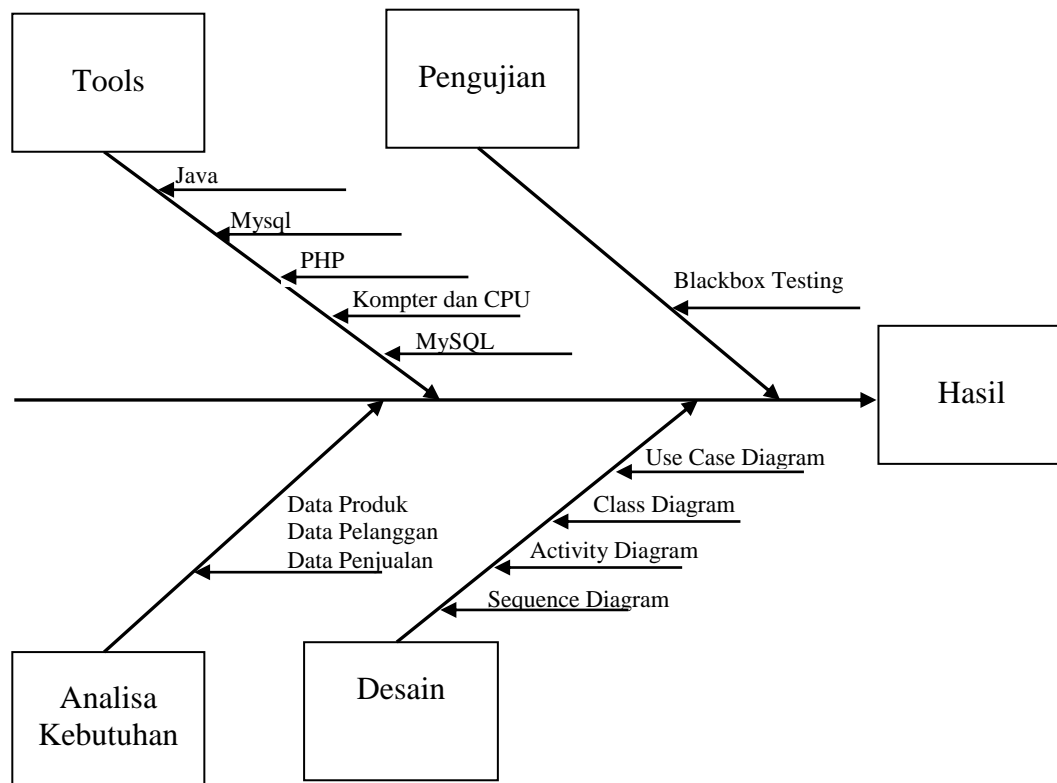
Tools

Pengujian

Java

Mysql

PHP

Kompter dan CPU

MySQL

Blackbox Testing

Hasil

Use Case Diagram

Class Diagram

Activity Diagram

Sequence Diagram

Data Produk
Data Pelanggan
Data Penjualan

Analisa Kebutuhan

Desain